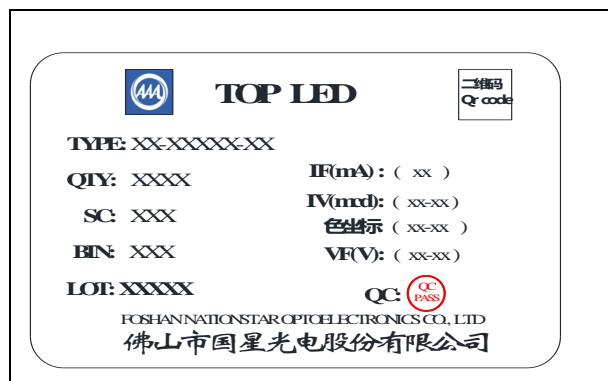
TOP LED

二维码
Qr code

TYPE: XX-XXXXX-XX

QTY: XXXX

SC: XXX

BIN: XXX

LOT: XXXXX

IF(mA): ( xx )

IV(mcd): ( xx-xx )

色坐标 ( xx-xx )

VF(V): ( xx-xx )

QC: QC PASS

FOSHAN NATIONSTAR OPTOELECTRONICS CO., LTD

佛山市国星光电股份有限公司